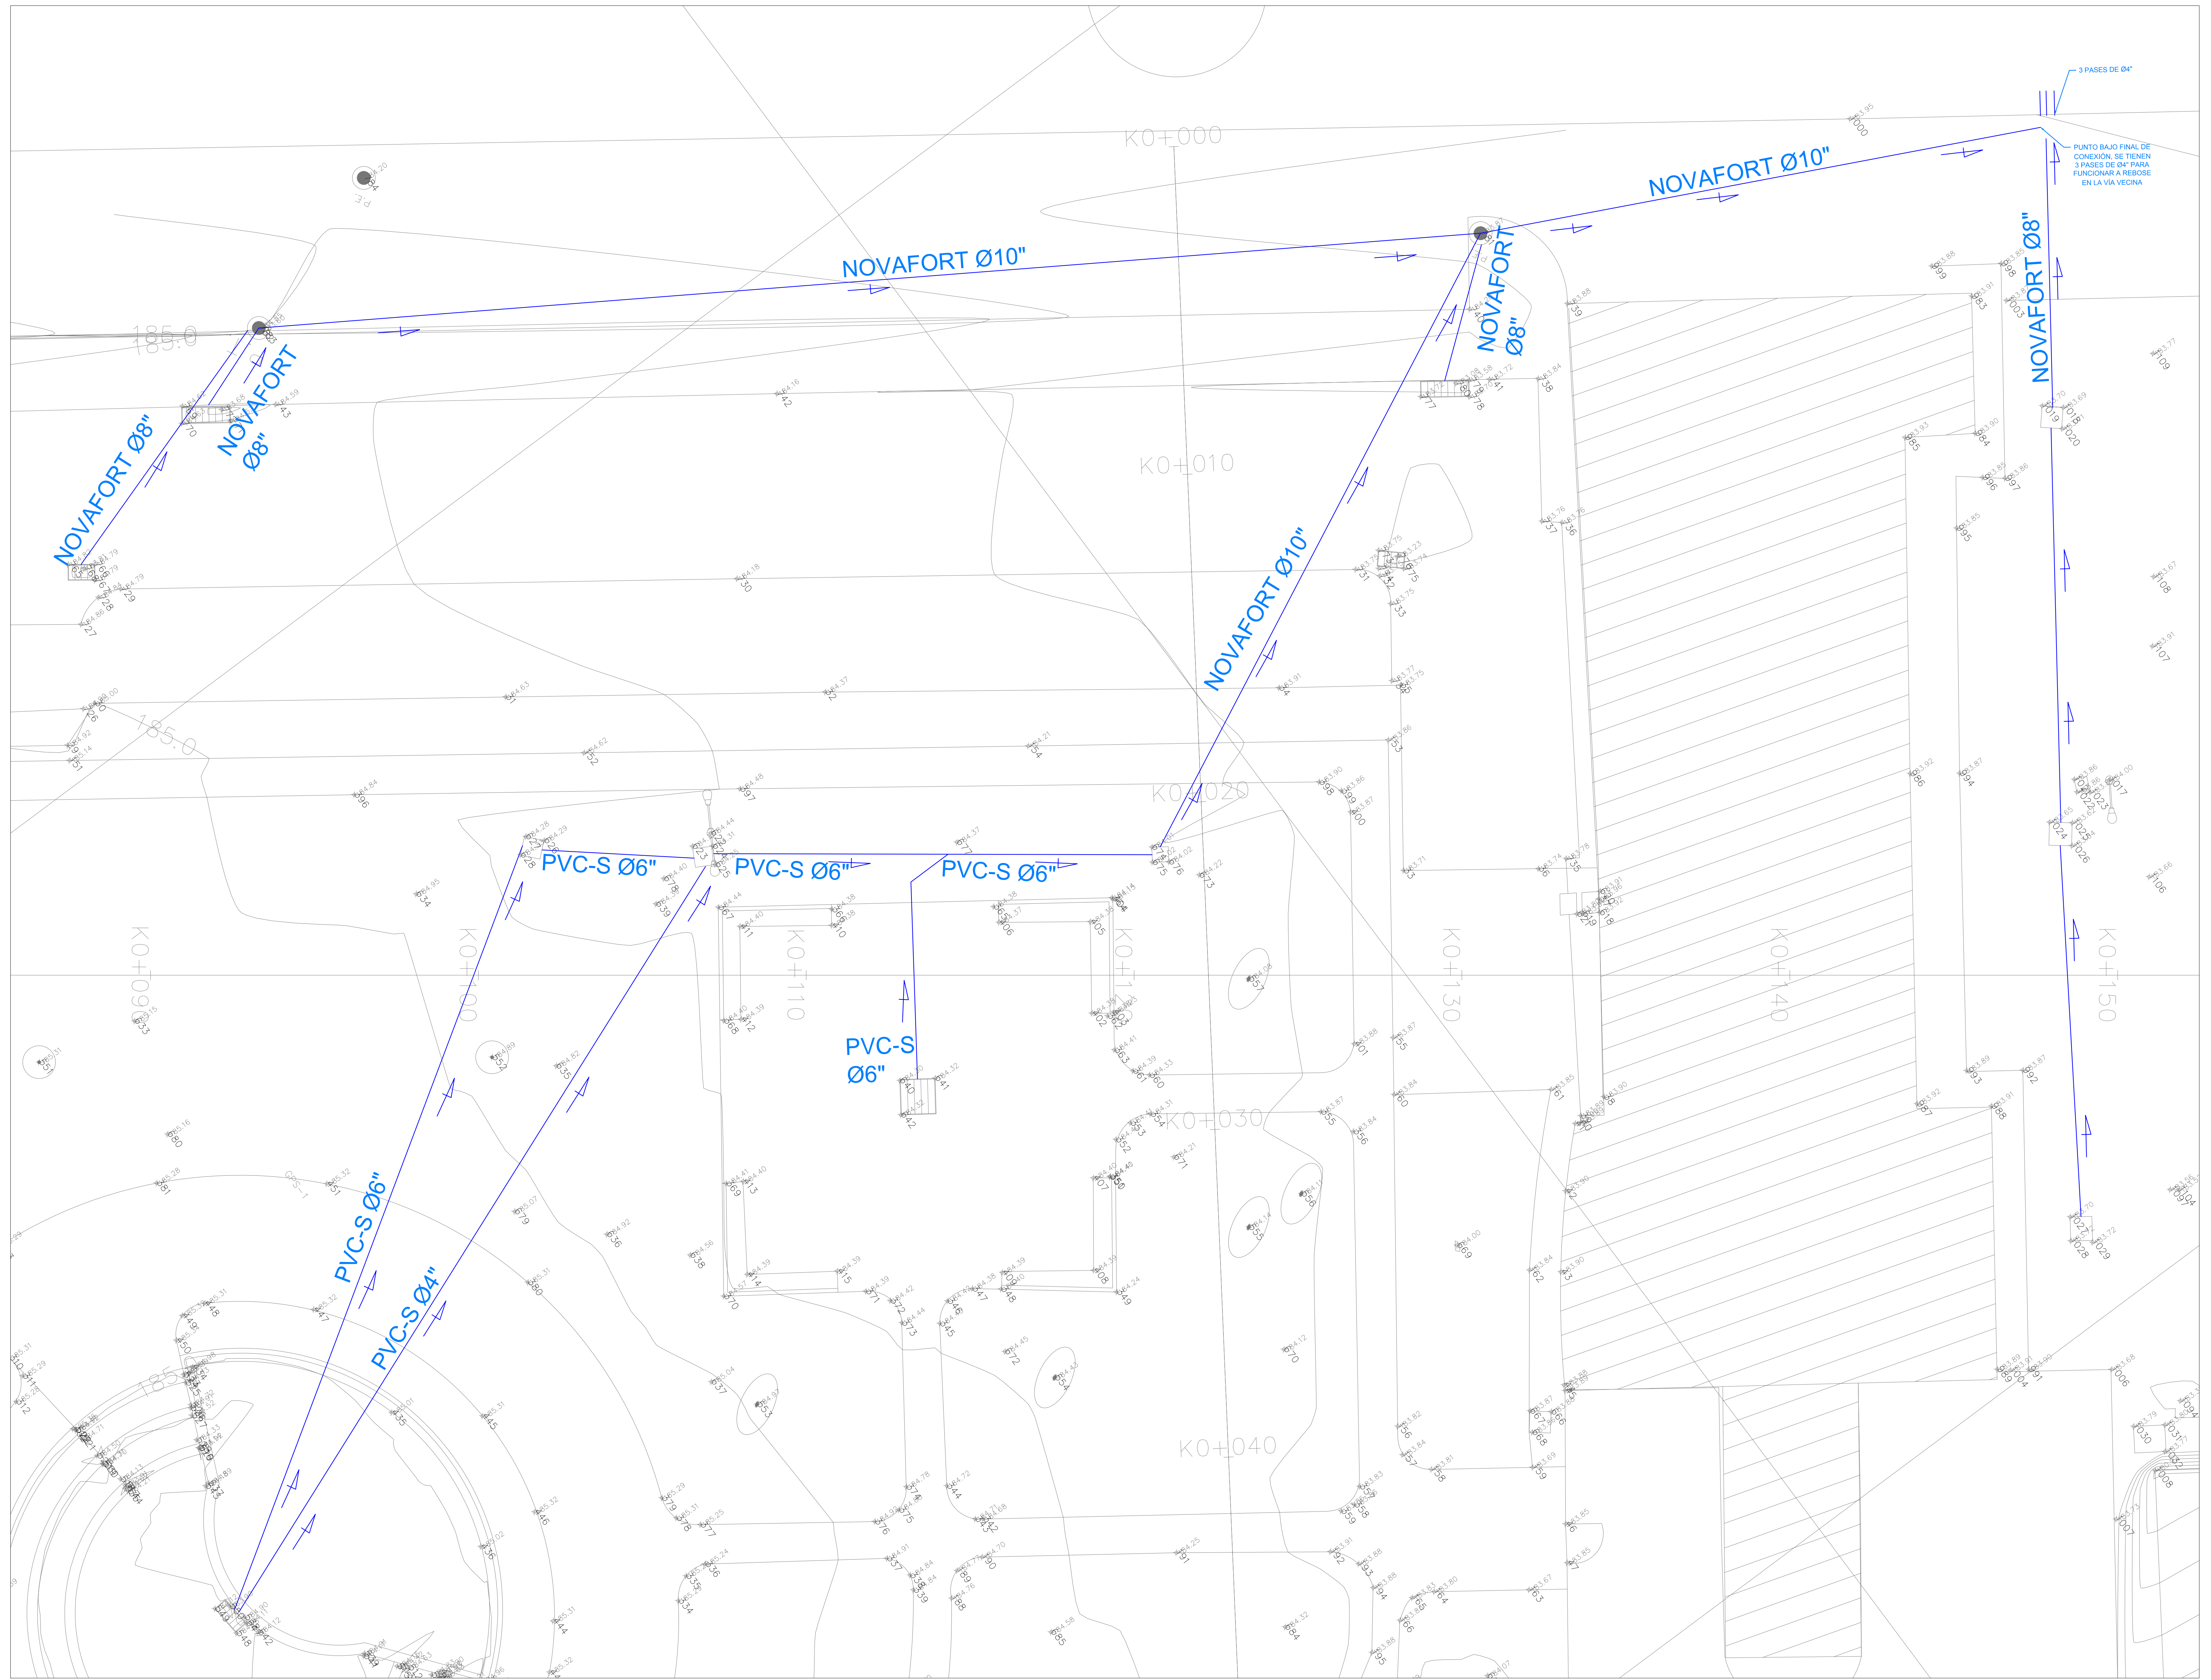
3 PASES DE Ø4"

PUNTO BAJO FINAL DE CONEXIÓN, SE TIENEN 3 PASES DE Ø4" PARA FUNCIONAR A REBOSE EN LA VIA VECINA

NOVAFORT Ø10"

NOVAFORT Ø10"

NOVAFORT Ø8"

NOVAFORT Ø8"

NOVAFORT Ø8"

NOVAFORT Ø8"

NOVAFORT Ø10"

PVC-S Ø6"

PVC-S Ø6"

PVC-S Ø6"

PVC-S Ø6"

PVC-S Ø6"

PVC-S Ø4"

K0+000

K0+010

K0+020

K0+030

K0+040

K0+090

K0+100

K0+110

K0+120

K0+130

K0+140

K0+150

185.0

185.0